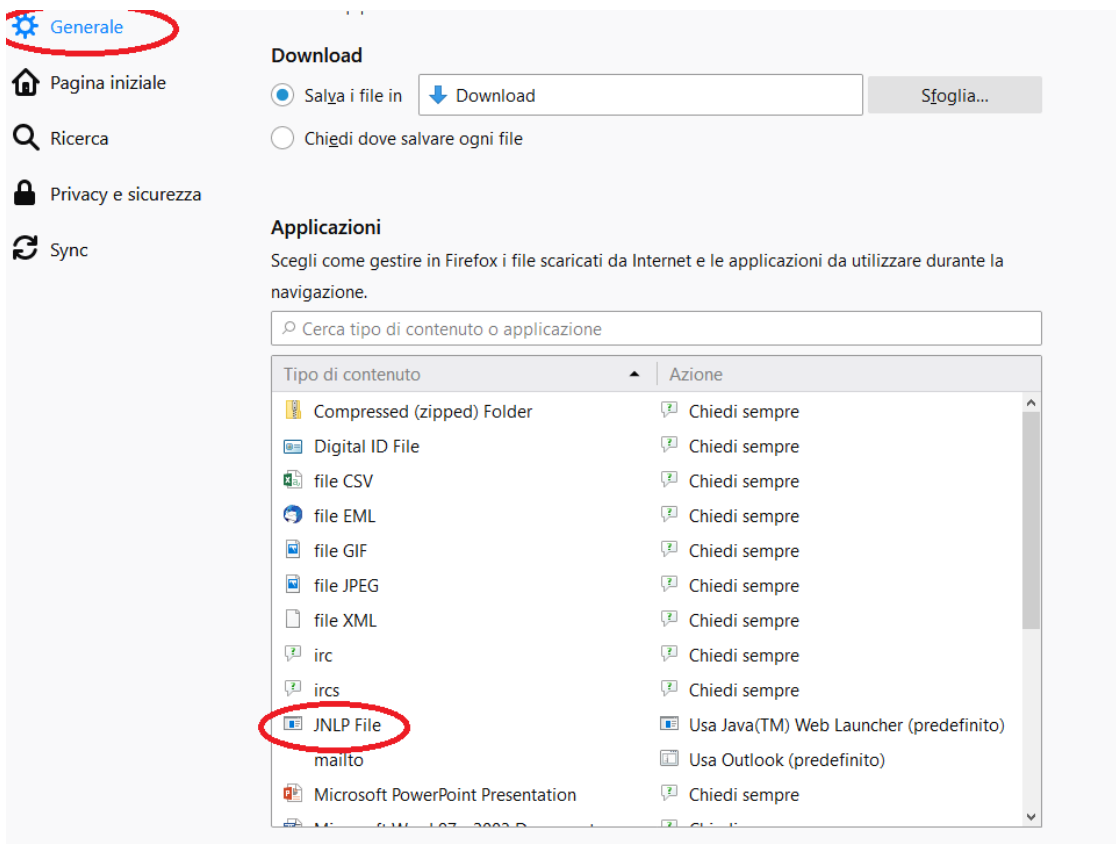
Generale
Pagina iniziale
Ricerca
Privacy e sicurezza
Sync

Download

Salva i file in Download Sfoglia...

Chiedi dove salvare ogni file

Applicazioni

Scegli come gestire in Firefox i file scaricati da Internet e le applicazioni da utilizzare durante la navigazione.

Cerca tipo di contenuto o applicazione

| Tipo di contenuto | Azione |
|---|---|
| Compressed (zipped) Folder | Chiedi sempre |
| Digital ID File | Chiedi sempre |
| file CSV | Chiedi sempre |
| file EML | Chiedi sempre |
| file GIF | Chiedi sempre |
| file JPEG | Chiedi sempre |
| file XML | Chiedi sempre |
| irc | Chiedi sempre |
| ircs | Chiedi sempre |
| JNLP File | Usa Java(TM) Web Launcher (predefinito) |
| mailto | Usa Outlook (predefinito) |
| Microsoft PowerPoint Presentation | Chiedi sempre |
| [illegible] | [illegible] |